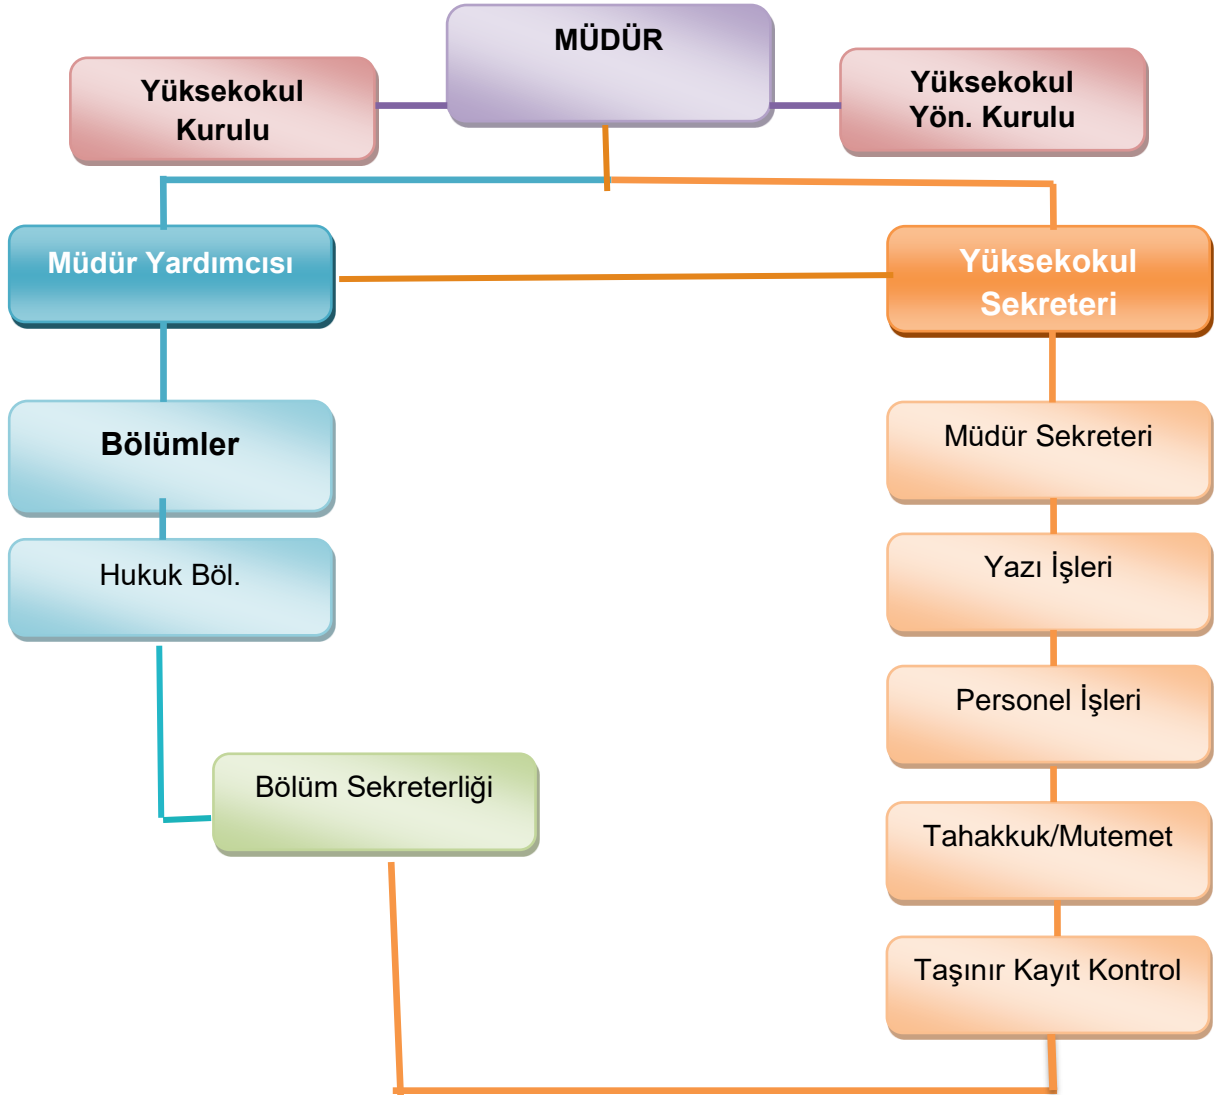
MÜDÜR

Yüksekokul Kurulu

Yüksekokul Yön. Kurulu

Müdür Yardımcısı

Yüksekokul Sekreteri

Bölümler

Hukuk Böl.

Bölüm Sekreterliği

Müdür Sekreteri

Yazı İşleri

Personel İşleri

Tahakkuk/Mutemet

Taşınır Kayıt Kontrol